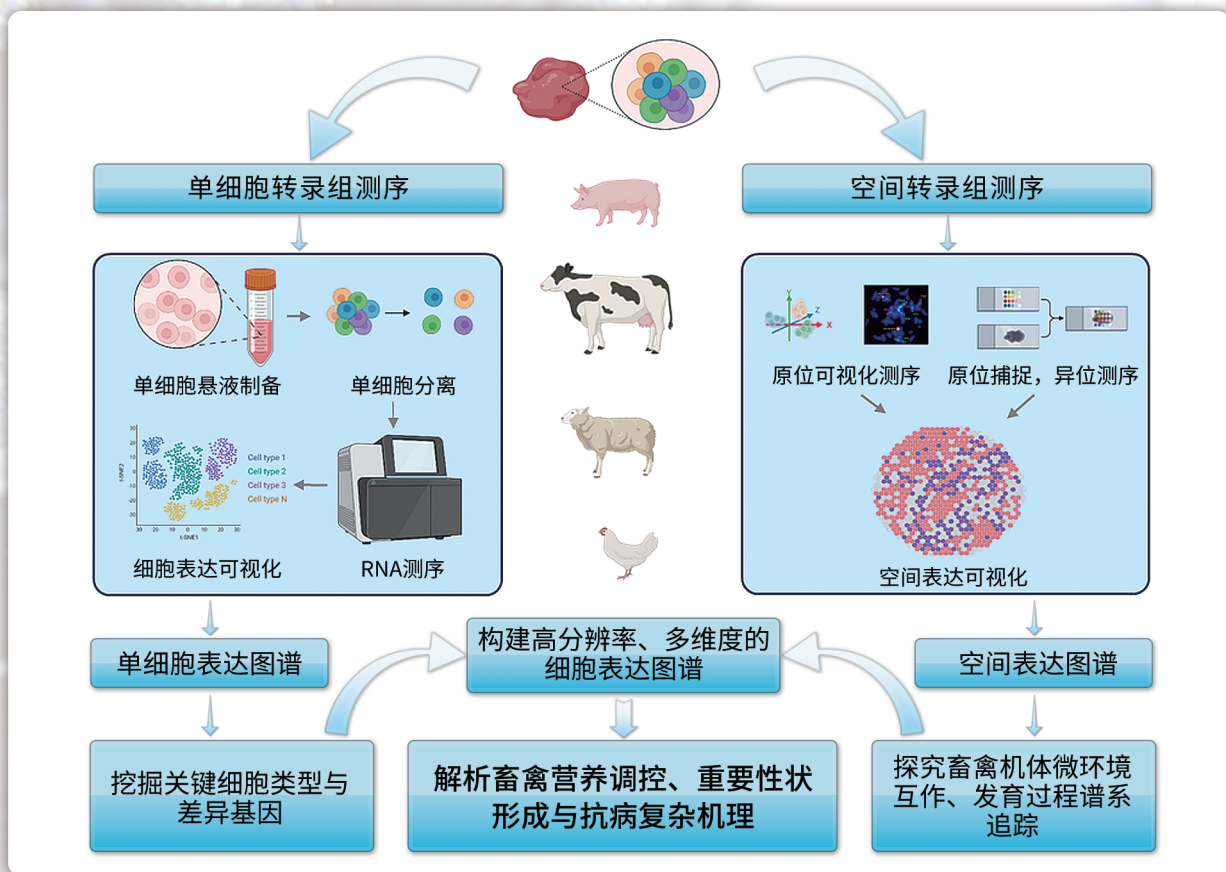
单细胞转录组测序

空间转录组测序

单细胞悬液制备

单细胞分离

Cell type 1
Cell type 2
Cell type 3
Cell type N

t-SNE2

t-SNE1

细胞表达可视化

RNA测序

原位可视化测序

原位捕捉，异位测序

空间表达可视化

单细胞表达图谱

构建高分辨率、多维度的细胞表达图谱

空间表达图谱

挖掘关键细胞类型与差异基因

解析畜禽营养调控、重要性状形成与抗病复杂机理

探究畜禽机体微环境互作、发育过程谱系追踪